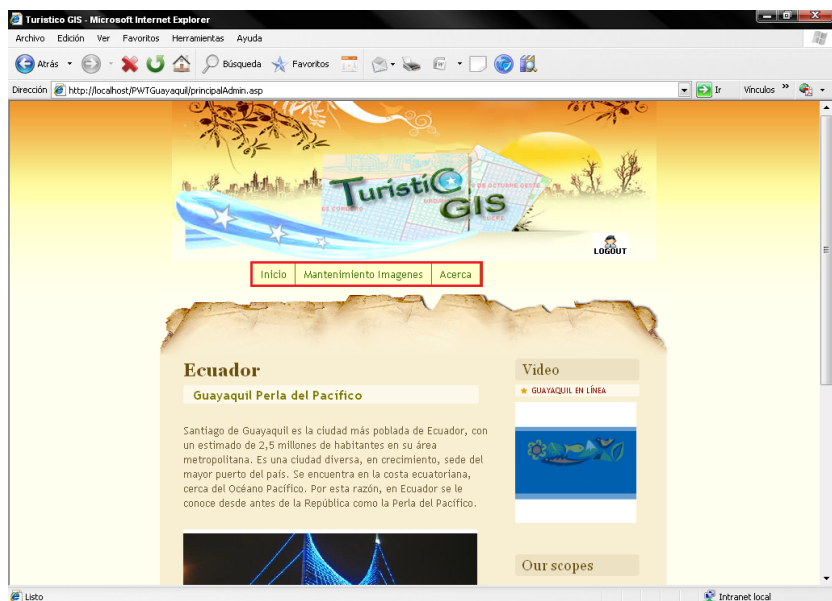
Turistico GIS - Microsoft Internet Explorer

Archivo Edición Ver Favoritos Herramientas Ayuda

Atrás Búsqueda Favoritos

Dirección http://localhost/PWTGuayaquil/principalAdmin.asp Ir Vínculos »

TuristiC GIS

LOGOUT

Inicio | Mantenimiento Imagenes | Acerca

Ecuador

Guayaquil Perla del Pacífico

Santiago de Guayaquil es la ciudad más poblada de Ecuador, con un estimado de 2,5 millones de habitantes en su área metropolitana. Es una ciudad diversa, en crecimiento, sede del mayor puerto del país. Se encuentra en la costa ecuatoriana, cerca del Océano Pacífico. Por esta razón, en Ecuador se le conoce desde antes de la República como la Perla del Pacífico.

Video

GUAYAQUIL EN LÍNEA

Our scopes

Listo

Intranet local